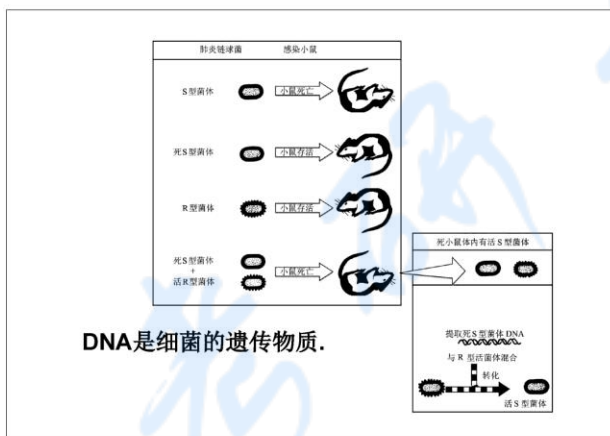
肺炎链球菌　感染小鼠

S型菌体　小鼠死亡

死S型菌体　小鼠存活

R型菌体　小鼠存活

死S型菌体 + 活R型菌体　小鼠死亡

死小鼠体内有活 S 型菌体

提取死 S 型菌体 DNA

与 R 型活菌体混合

转化

活 S 型菌体

DNA是细菌的遗传物质.